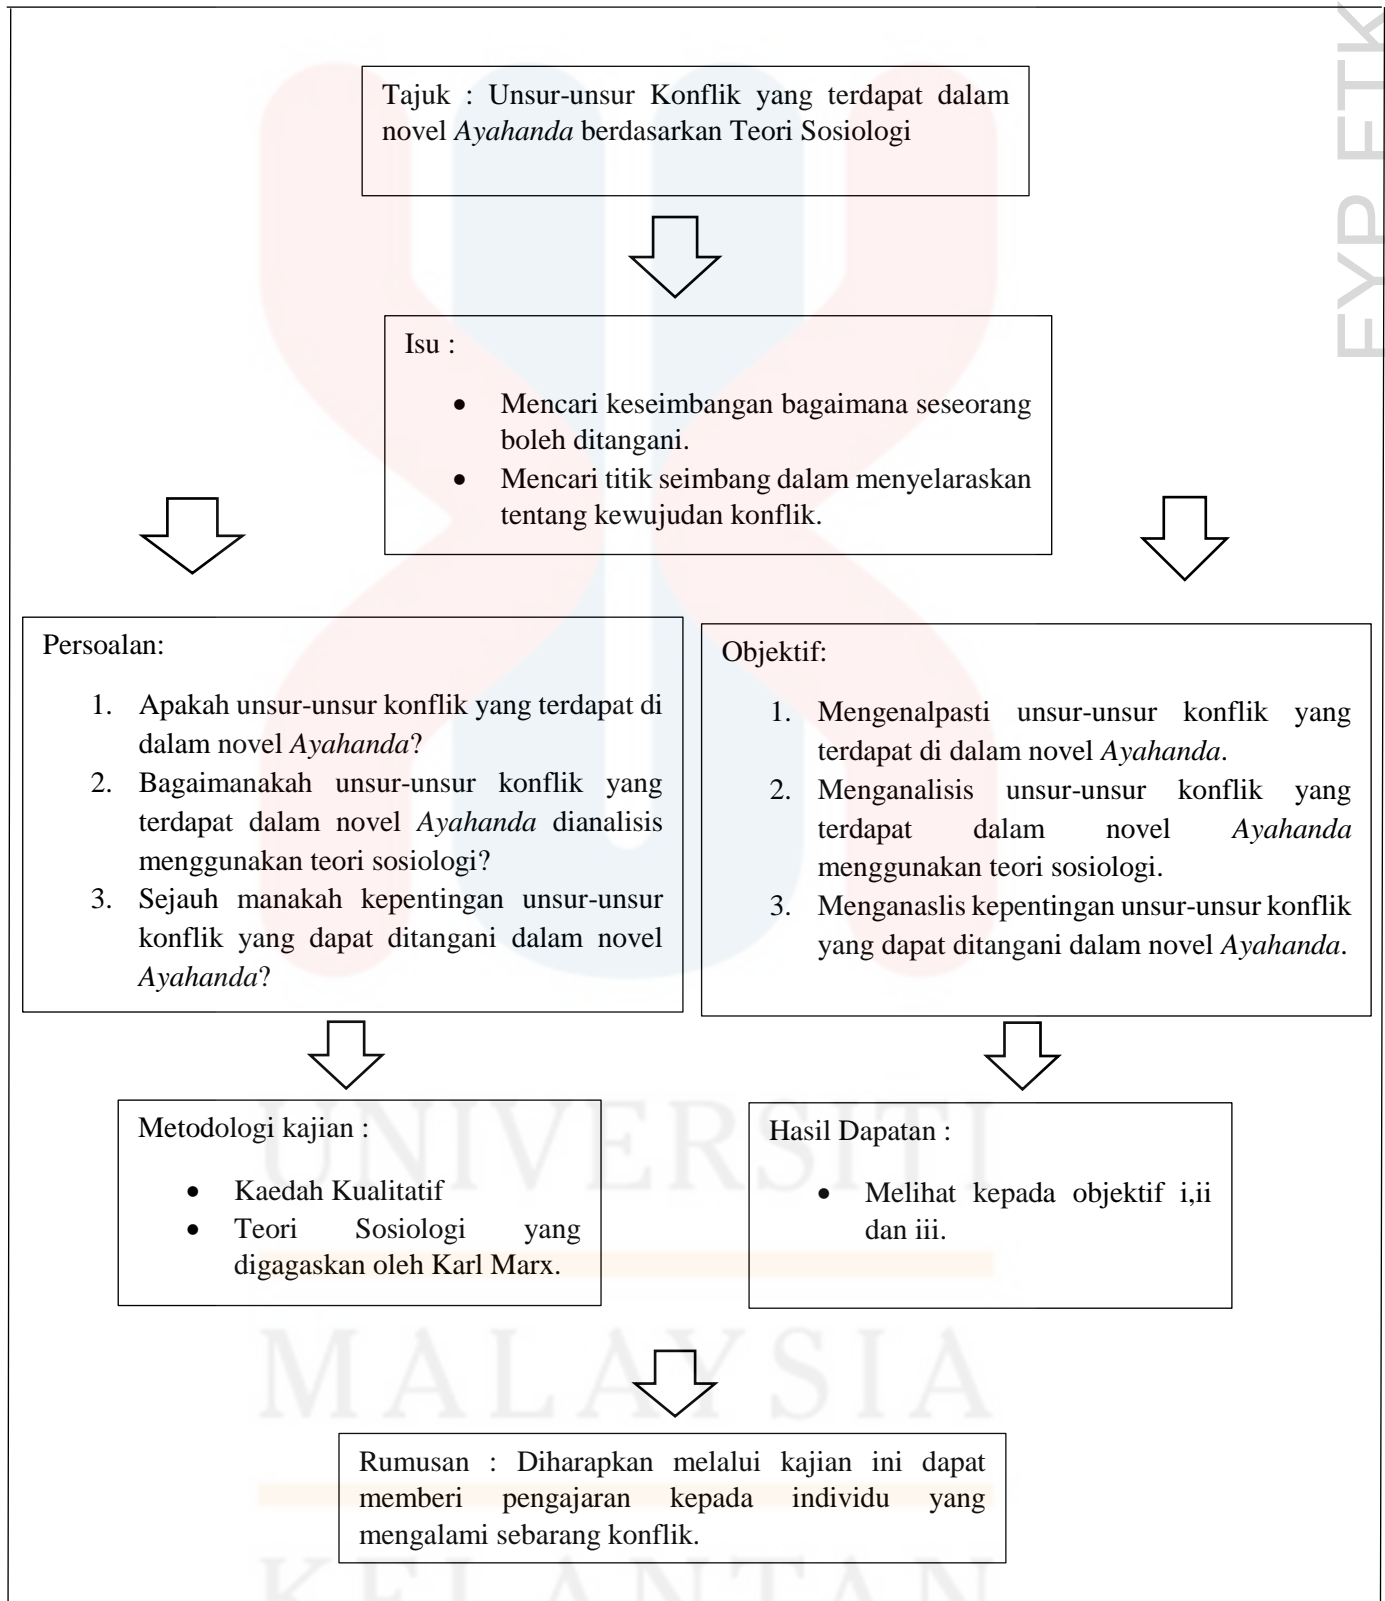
FYP FTK

Tajuk : Unsur-unsur Konflik yang terdapat dalam novel *Ayahanda* berdasarkan Teori Sosiologi

Isu :

- Mencari keseimbangan bagaimana seseorang boleh ditangani.
- Mencari titik seimbang dalam menyelaraskan tentang kewujudan konflik.

Persoalan:

1. Apakah unsur-unsur konflik yang terdapat di dalam novel *Ayahanda*?
2. Bagaimanakah unsur-unsur konflik yang terdapat dalam novel *Ayahanda* dianalisis menggunakan teori sosiologi?
3. Sejauh manakah kepentingan unsur-unsur konflik yang dapat ditangani dalam novel *Ayahanda*?

Objektif:

1. Mengenalpasti unsur-unsur konflik yang terdapat di dalam novel *Ayahanda*.
2. Menganalisis unsur-unsur konflik yang terdapat dalam novel *Ayahanda* menggunakan teori sosiologi.
3. Menganaslis kepentingan unsur-unsur konflik yang dapat ditangani dalam novel *Ayahanda*.

Metodologi kajian :

- Kaedah Kualitatif
- Teori Sosiologi yang digagaskan oleh Karl Marx.

Hasil Dapatan :

- Melihat kepada objektif i,ii dan iii.

Rumusan : Diharapkan melalui kajian ini dapat memberi pengajaran kepada individu yang mengalami sebarang konflik.

UNIVERSITI
MALAYSIA
KELANTAN